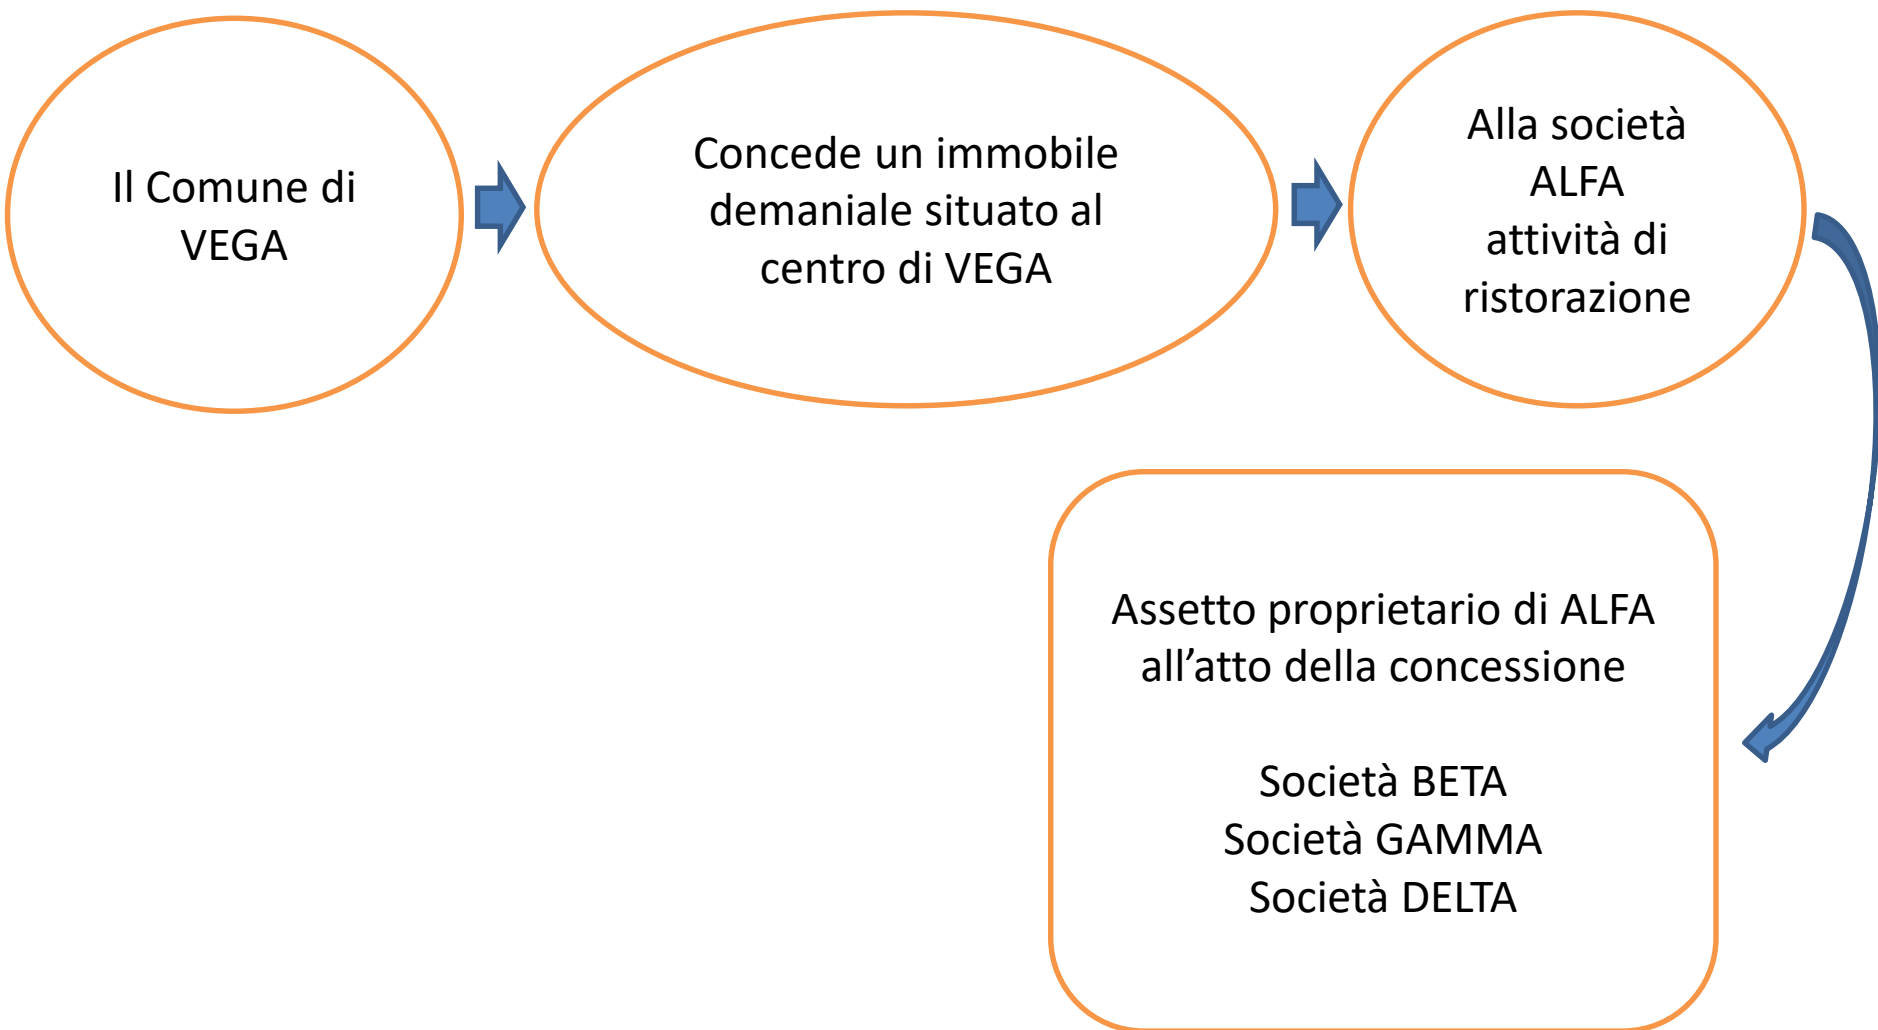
Il Comune di VEGA

Concede un immobile demaniale situato al centro di VEGA

Alla società ALFA attività di ristorazione

Assetto proprietario di ALFA all’atto della concessione

Società BETA
Società GAMMA
Società DELTA